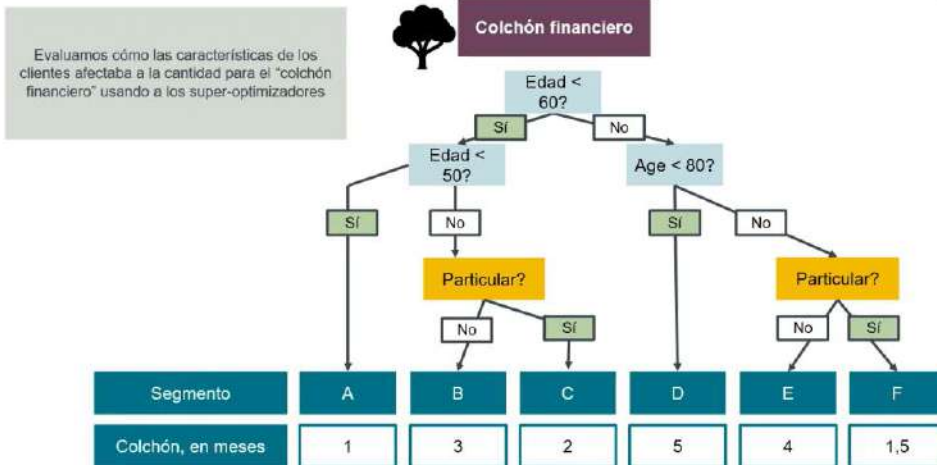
Evaluamos cómo las características de los clientes afectaba a la cantidad para el "colchón financiero" usando a los super-optimizadores

Colchón financiero

Edad < 60?

Sí

No

Edad < 50?

Age < 80?

Sí

No

Sí

No

Particular?

Particular?

No

Sí

No

Sí

| Segmento | A | B | C | D | E | F |
|---|---|---|---|---|---|---|
| Colchón, en meses | 1 | 3 | 2 | 5 | 4 | 1,5 |